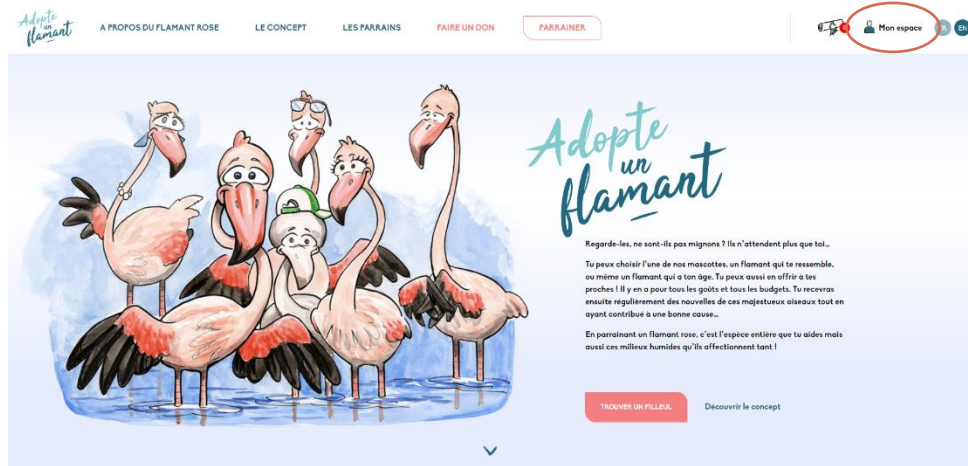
Adopte un flamant

A PROPOS DU FLAMANT ROSE
LE CONCEPT
LES PARRAINS
FAIRE UN DON
PARRAINER

Mon espace
EN

Adopte un flamant

Regarde-les, ne sont-ils pas mignons ? Ils n'attendent plus que toi…

Tu peux choisir l'une de nos mascottes, un flamant qui te ressemble, ou même un flamant qui a ton âge. Tu peux aussi en offrir à tes proches ! Il y en a pour tous les goûts et tous les budgets. Tu recevras ensuite régulièrement des nouvelles de ces majestueux oiseaux tout en ayant contribué à une bonne cause…

En parrainant un flamant rose, c'est l'espèce entière que tu aides mais aussi ces milieux humides qu'ils affectionnent tant !

TROUVER UN FILLEUL
Découvrir le concept